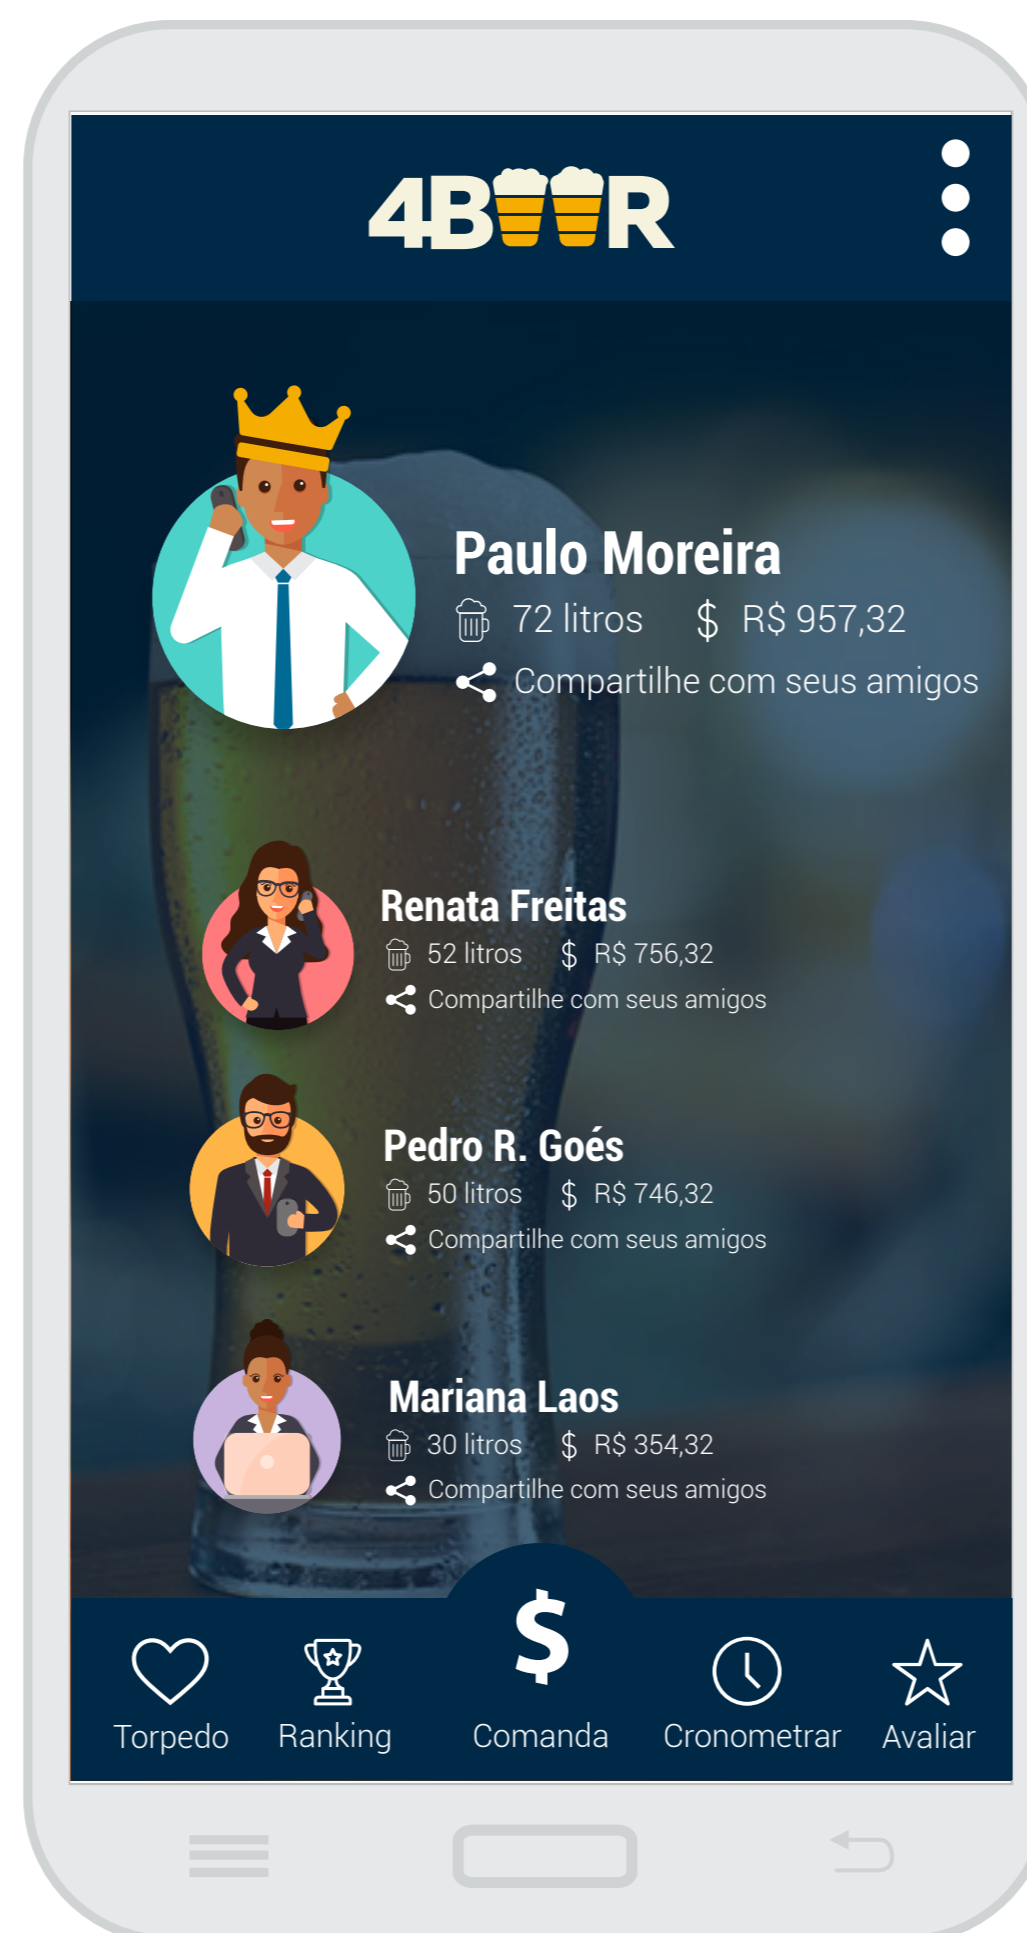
4BEER

Paulo Moreira
72 litros $ R$ 957,32
Compartilhe com seus amigos

Renata Freitas
52 litros $ R$ 756,32
Compartilhe com seus amigos

Pedro R. Goés
50 litros $ R$ 746,32
Compartilhe com seus amigos

Mariana Laos
30 litros $ R$ 354,32
Compartilhe com seus amigos

Torpedo Ranking $ Comanda Cronometrar Avaliar